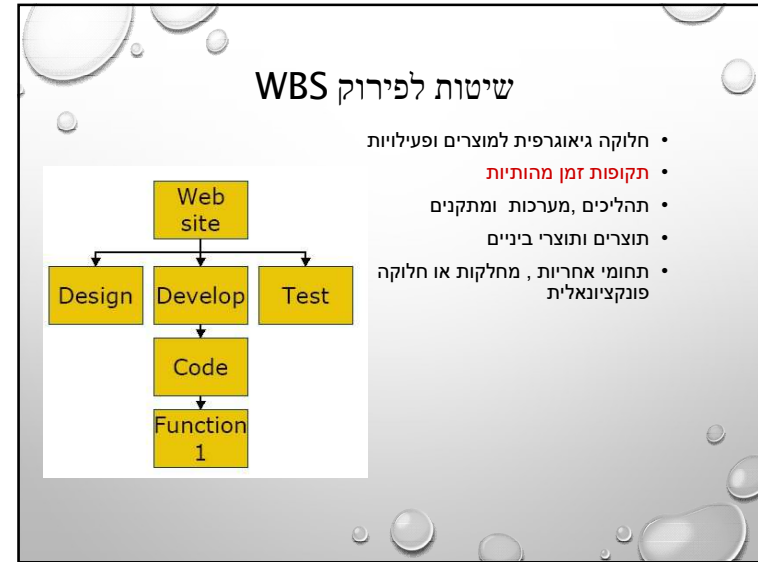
שיטות לפירוק WBS

• חלוקה גיאוגרפית למוצרים ופעילויות
• תקופות זמן מהותיות
• תהליכים ,מערכות ומתקנים
• תוצרים ותוצרי ביניים
• תחומי אחריות , מחלקות או חלוקה פונקציונאלית

Web site
Design
Develop
Test
Code
Function 1